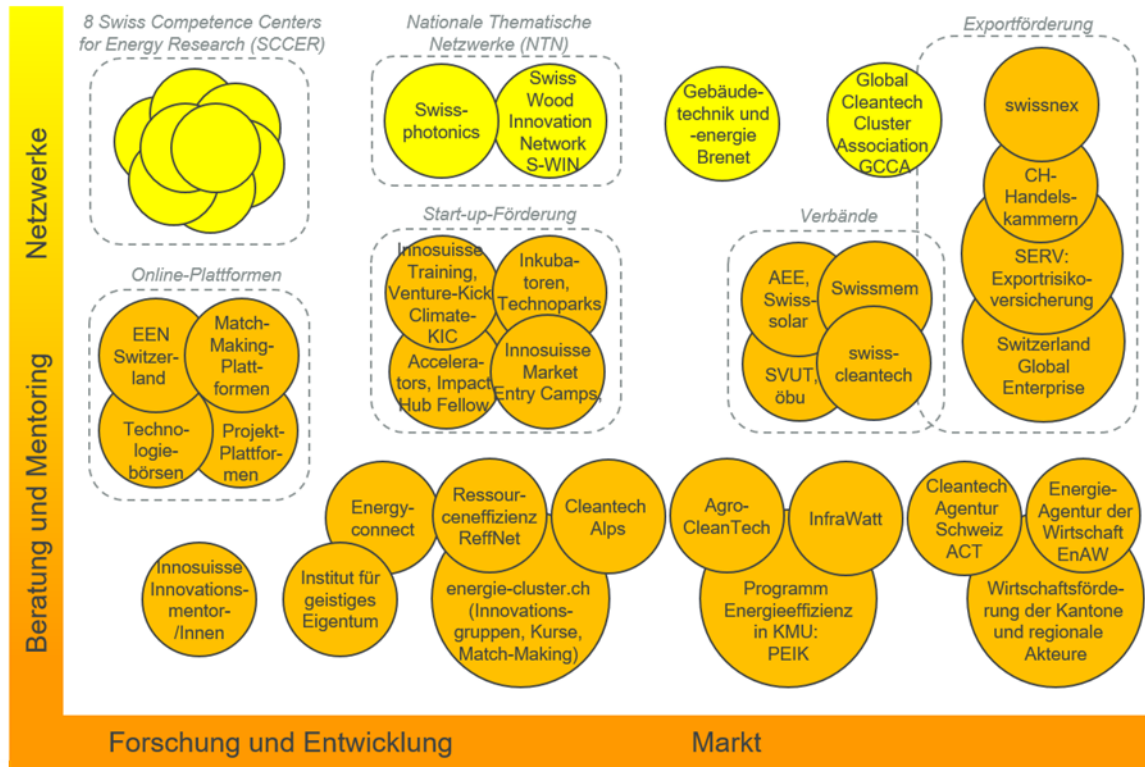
Netzwerke

Beratung und Mentoring

8 Swiss Competence Centers for Energy Research (SCCER)

Nationale Thematische Netzwerke (NTN)

Swissphotonics

Swiss Wood Innovation Network S-WIN

Gebäudetechnik und -energie Brenet

Global Cleantech Cluster Association GCCA

Exportförderung

swissnex

CH-Handelskammern

SERV: Exportrisikoversicherung

Switzerland Global Enterprise

Start-up-Förderung

Innosuisse Training, Venture-Kick Climate-KIC

Inkubatoren, Technoparks

Accelerators, Impact Hub Fellow

Innosuisse Market Entry Camps,

Verbände

AEE, Swisssolar

Swissmem

SVUT, öbu

swisscleantech

Online-Plattformen

EEN Switzerland

Match-Making-Plattformen

Technologiebörsen

Projekt-Plattformen

Energyconnect

Ressourceneffizienz ReffNet

Cleantech Alps

AgroCleanTech

InfraWatt

Cleantech Agentur Schweiz ACT

Energie-Agentur der Wirtschaft EnAW

Innosuisse Innovationsmentor-/Innen

Institut für geistiges Eigentum

energie-cluster.ch (Innovationsgruppen, Kurse, Match-Making)

Programm Energieeffizienz in KMU: PEIK

Wirtschaftsförderung der Kantone und regionale Akteure

Forschung und Entwicklung

Markt